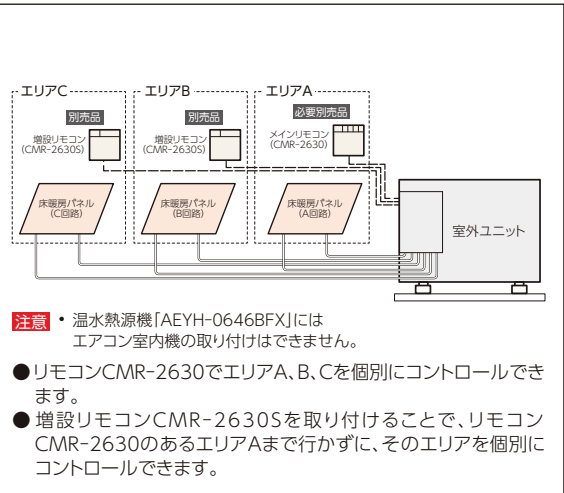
エリアC
別売品
増設リモコン
(CMR-2630S)
床暖房パネル
(C回路)

エリアB
別売品
増設リモコン
(CMR-2630S)
床暖房パネル
(B回路)

エリアA
必要別売品
メインリモコン
(CMR-2630)
床暖房パネル
(A回路)

室外ユニット

注意 • 温水熱源機「AEYH-0646BFX」には エアコン室内機の取り付けはできません。

●リモコンCMR-2630でエリアA、B、Cを個別にコントロールできます。
●増設リモコンCMR-2630Sを取り付けることで、リモコンCMR-2630のあるエリアAまで行かずに、そのエリアを個別にコントロールできます。